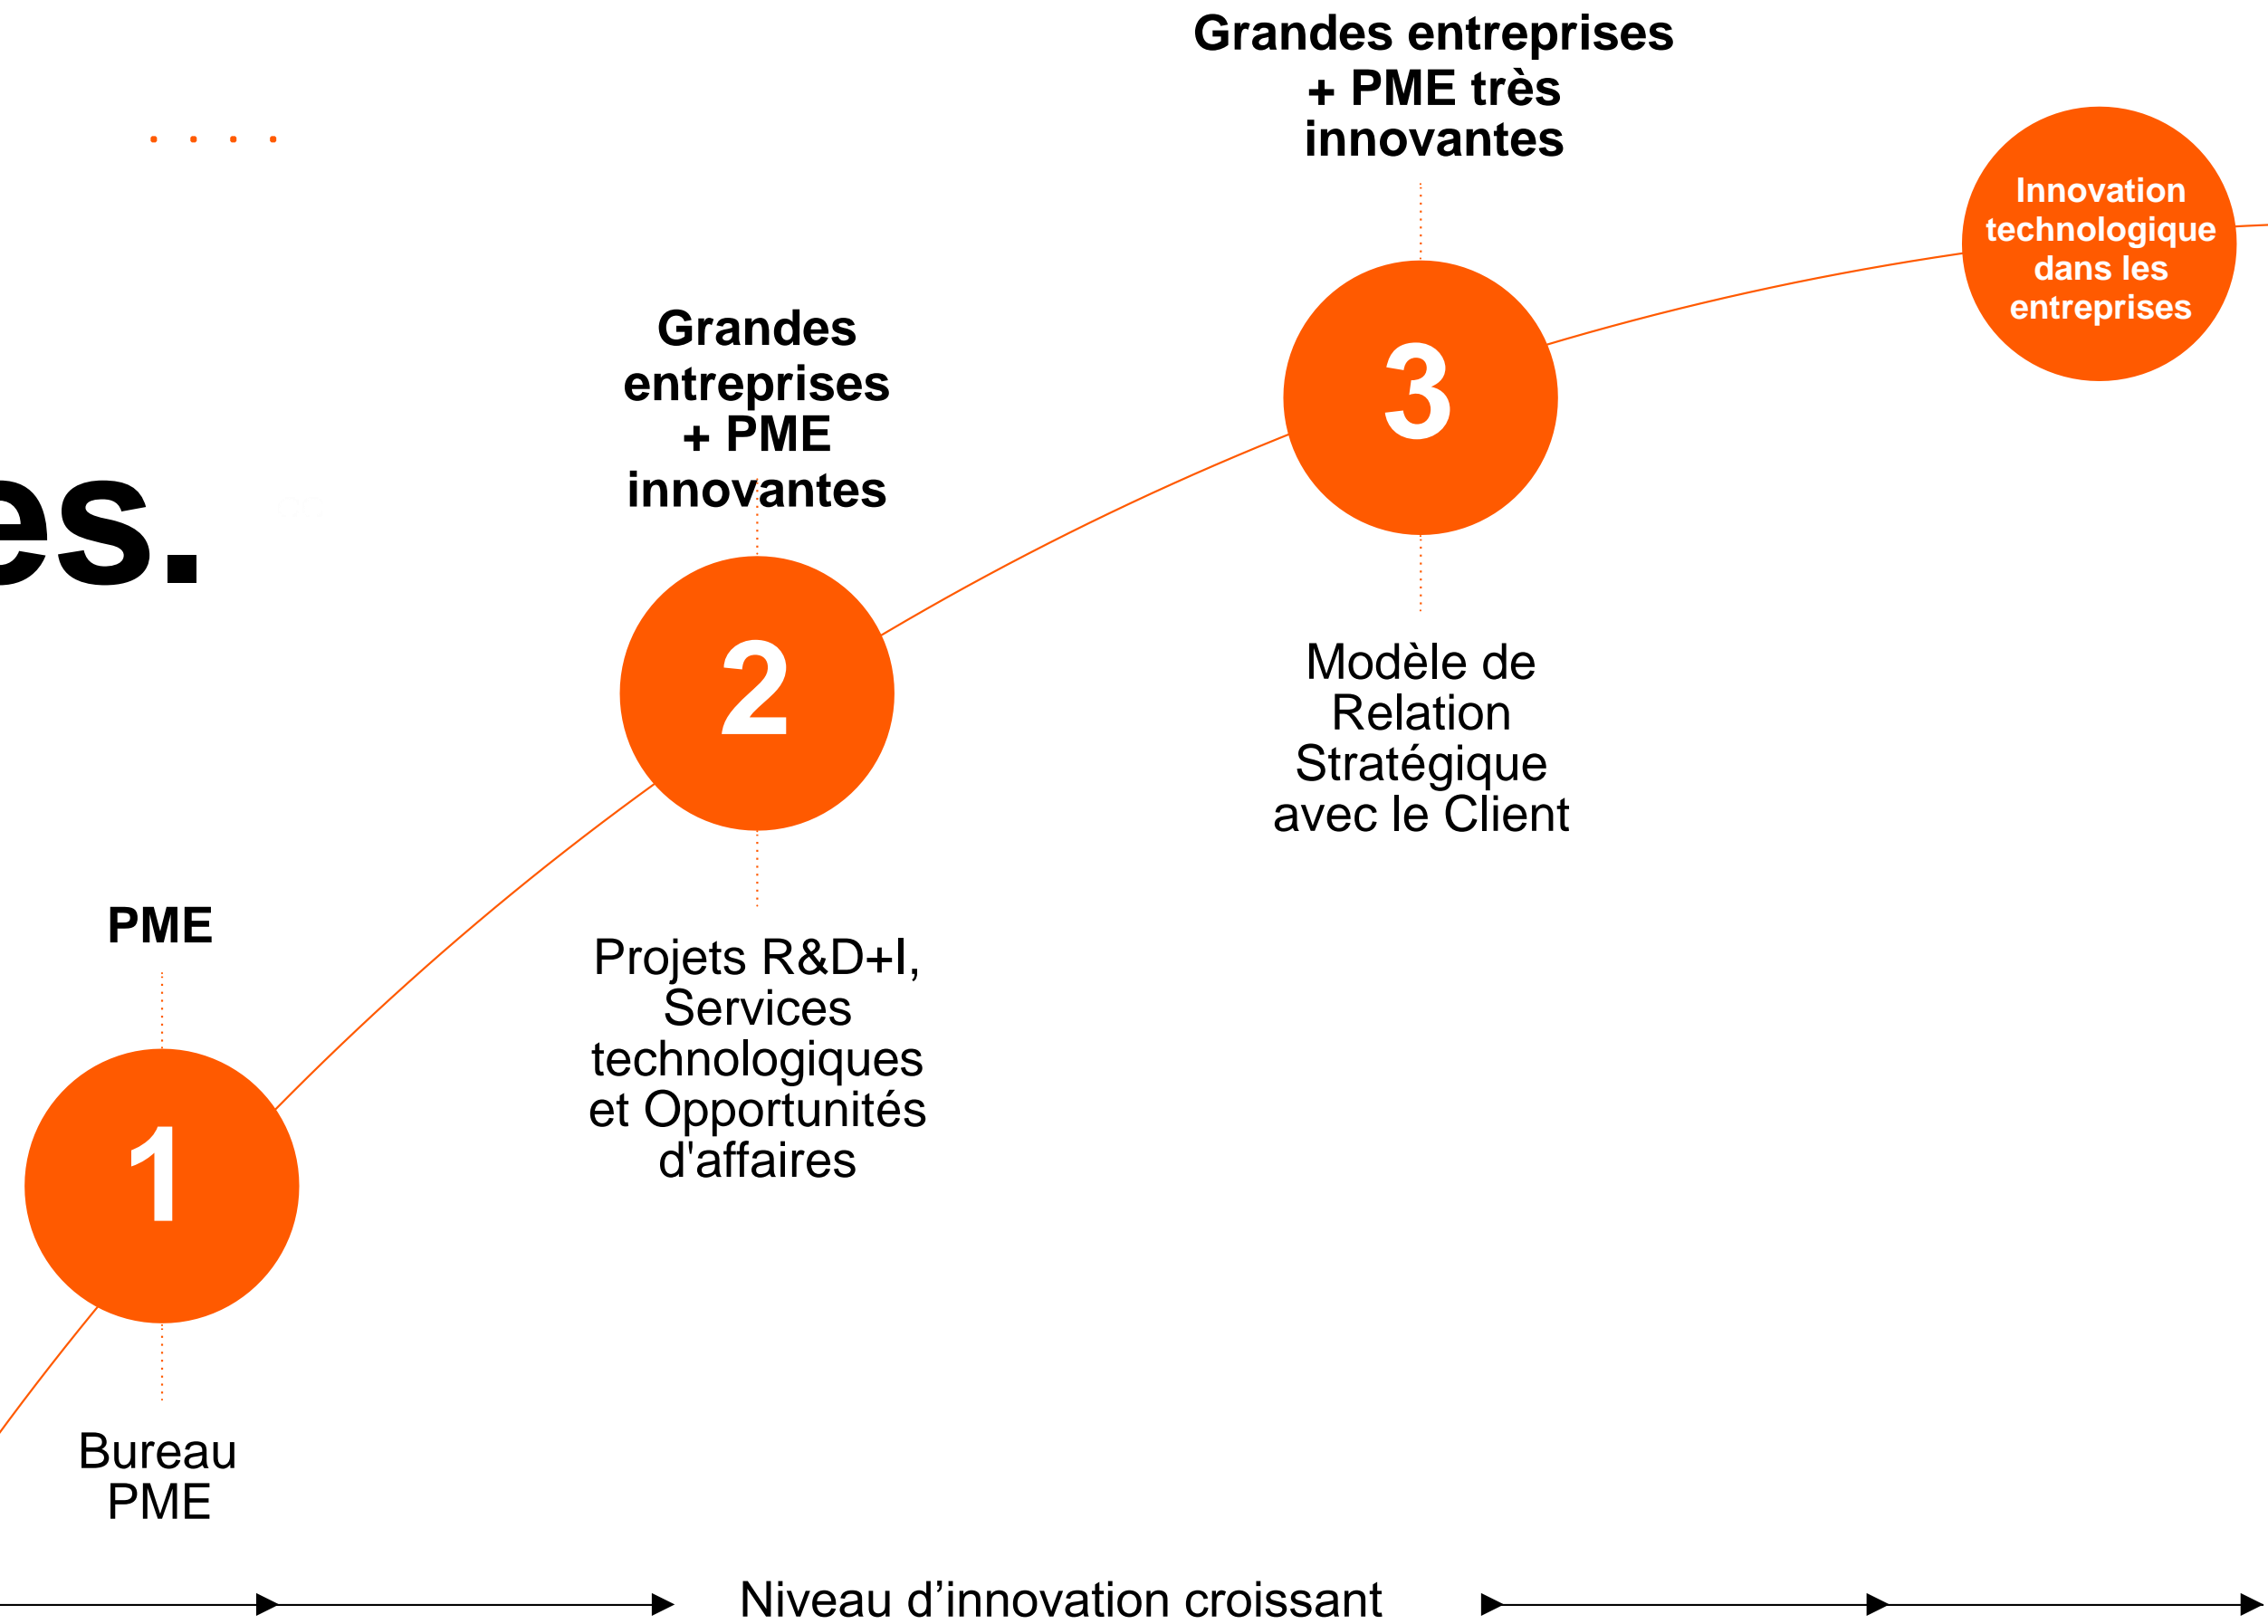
Grandes entreprises + PME très innovantes

Innovation technologique dans les entreprises

es.

Grandes entreprises + PME innovantes

3

2

Modèle de Relation Stratégique avec le Client

PME

Projets R&D+I, Services technologiques et Opportunités d'affaires

1

Bureau PME

Niveau d’innovation croissant